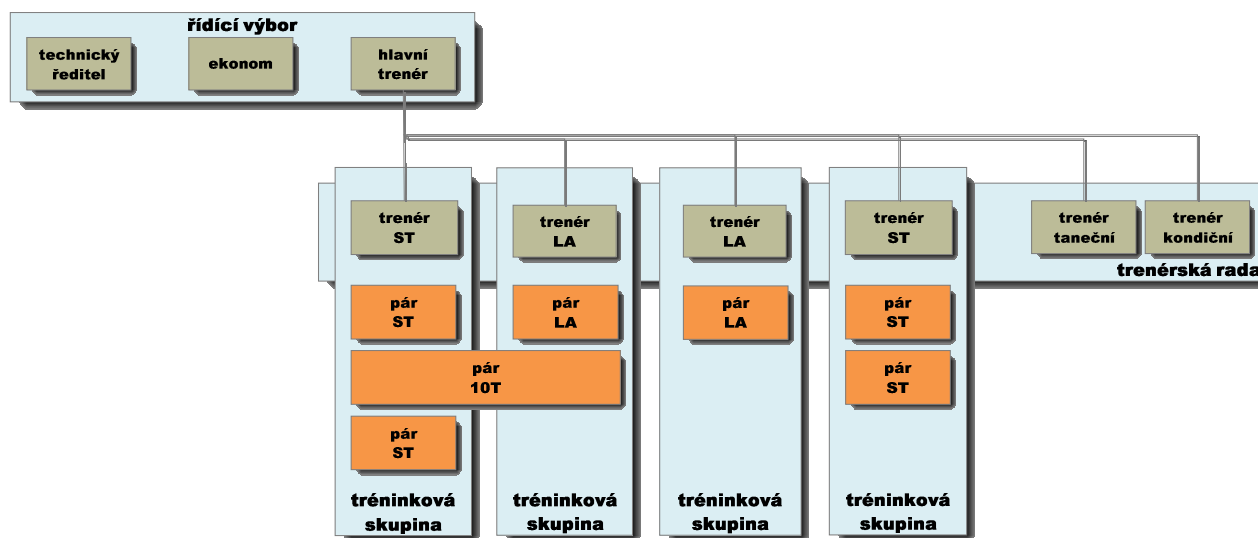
řídící výbor

technický ředitel

ekonom

hlavní trenér

trenér ST

trenér LA

trenér LA

trenér ST

trenér taneční

trenér kondiční

trenérská rada

pár ST

pár LA

pár LA

pár ST

pár 10T

pár ST

pár ST

tréninková skupina

tréninková skupina

tréninková skupina

tréninková skupina